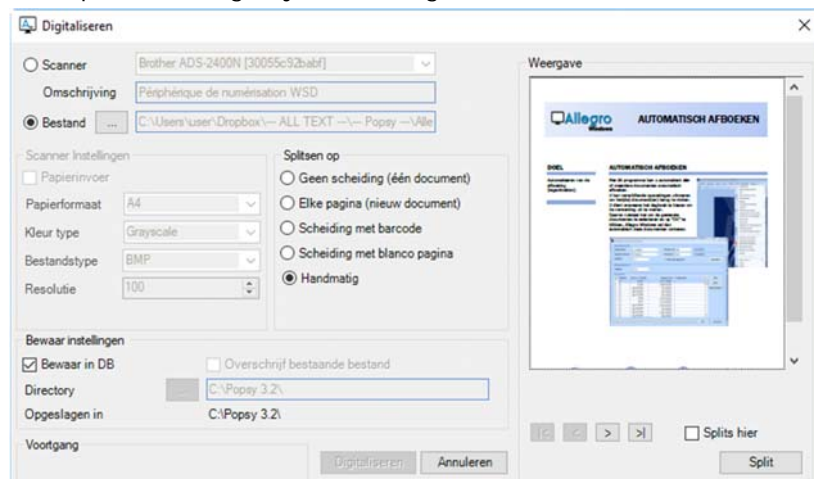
Digitaliseren

Scanner: Brother ADS-2400N [30055c92babf]

Omschrijving: Périphérique de numérisation WSD

Bestand ... C:\Users\user\Dropbox\— ALL TEXT —\— Popsy —\Alle

Scanner Instellingen

Papierinvoer

Papierformaat: A4

Kleur type: Grayscale

Bestandstype: BMP

Resolutie: 100

Splitsen op

Geen scheiding (één document)

Elke pagina (nieuw document)

Scheiding met barcode

Scheiding met blanco pagina

Handmatig

Bewaar instellingen

Bewaar in DB

Overschrijf bestaande bestand

Directory ... C:\Popsy 3.2\

Opgeslagen in C:\Popsy 3.2\

Voortgang

Digitaliseren

Annuleren

Weergave

Allegro

AUTOMATISCH AFBOEKEN

DOEL

AUTOMATISCH AFBOEKEN

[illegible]

|< < > >|

Splits hier

Split